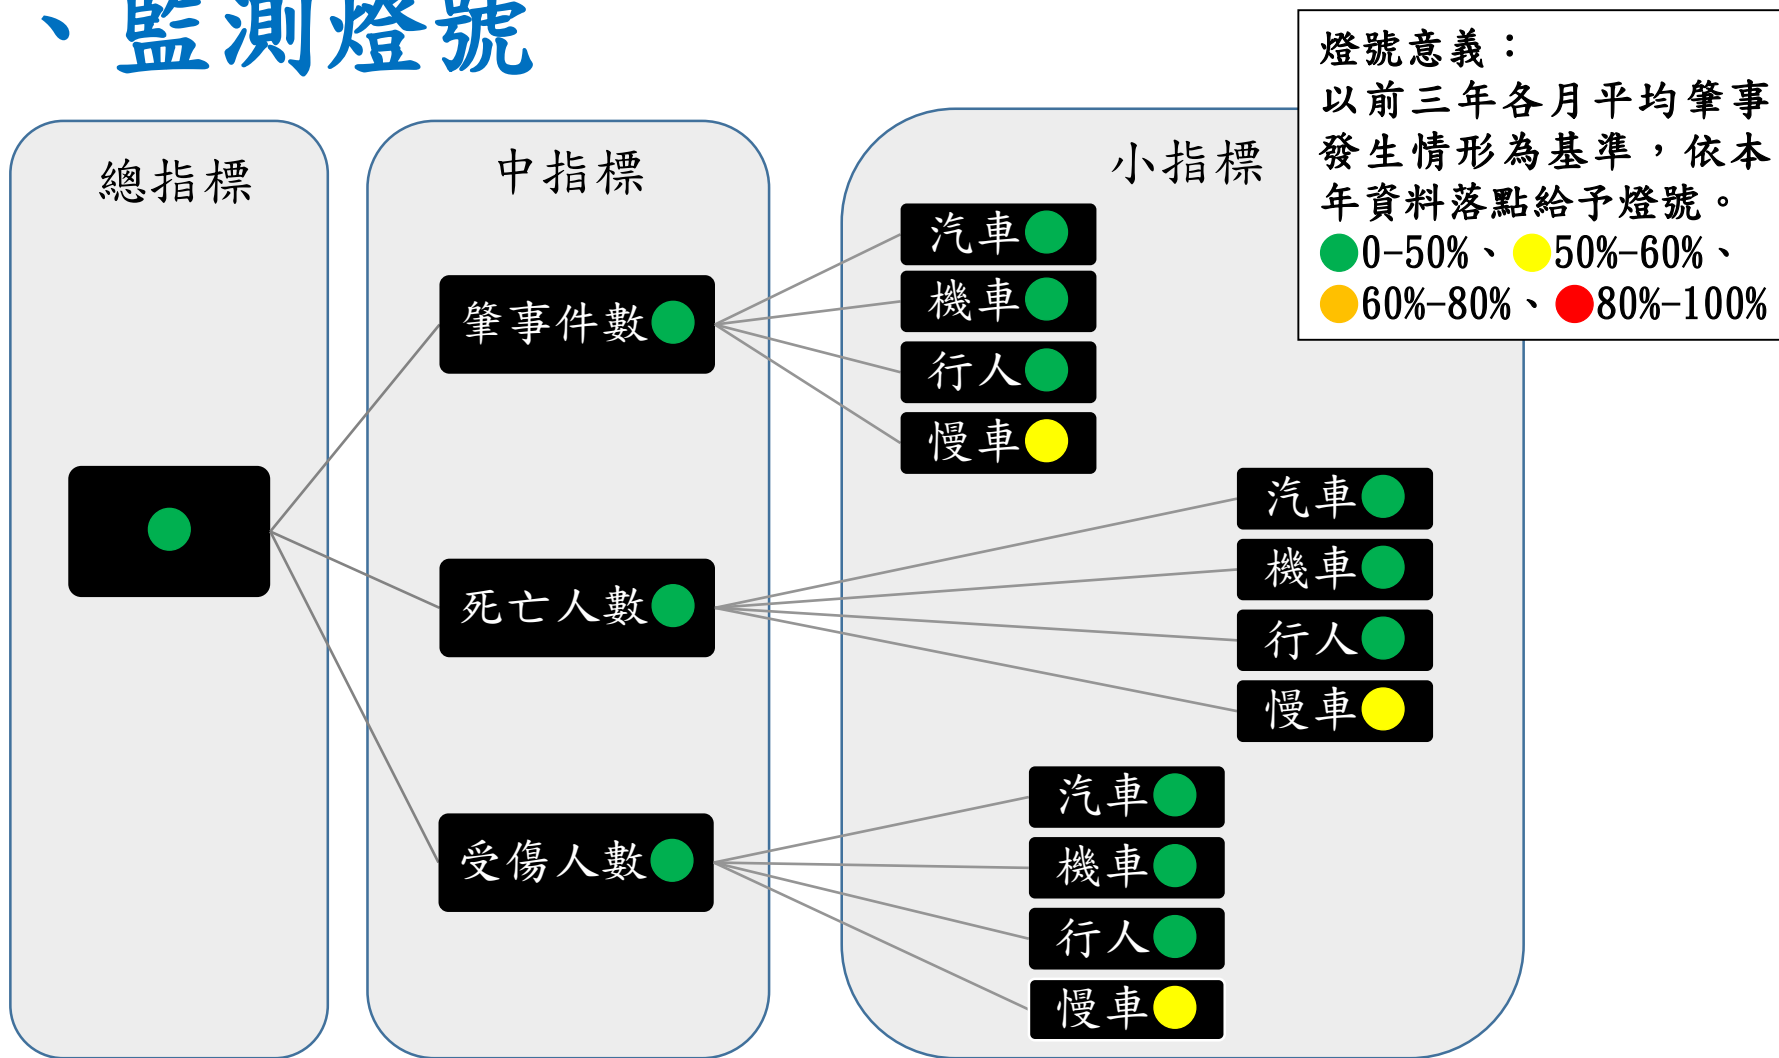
、監測燈號

燈號意義：
以前三年各月平均肇事發生情形為基準，依本年資料落點給予燈號。
0-50%、50%-60%、60%-80%、80%-100%

總指標

中指標

小指標

肇事件數

汽車
機車
行人
慢車

死亡人數

汽車
機車
行人
慢車

受傷人數

汽車
機車
行人
慢車